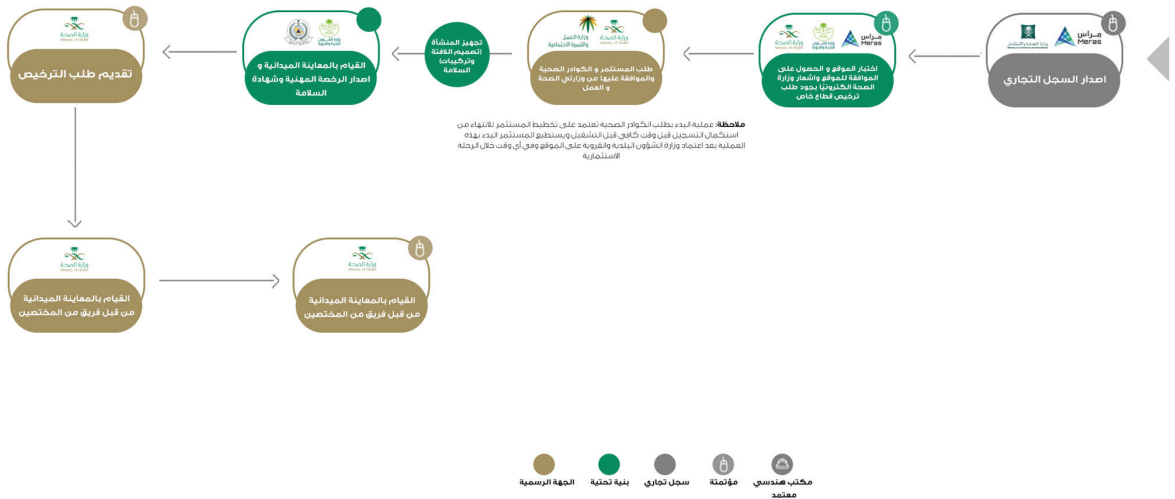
وزارة التجارة والاستثمار
مراس Meras
اصدار السجل التجاري

مراس Meras
وزارة الشؤون البلدية والقروية
وزارة الصحة
اختيار الموقع و الحصول على الموافقة للموقع واشعار وزارة الصحة الكترونيا بوجود طلب ترخيص قطاع خاص

وزارة الصحة Ministry of Health
وزارة العمل والتنمية الاجتماعية
طلب المستثمر و الكوادر الصحية والموافقة عليها من وزارتي الصحة و العمل

تجهيز المنشأة (تصميم اللافتة وتركيبات السلامة)

وزارة الشؤون البلدية والقروية
القيام بالمعاينة الميدانية و اصدار الرخصة المهنية وشهادة السلامة

وزارة الصحة Ministry of Health
تقديم طلب الترخيص

ملاحظة: عملية البدء بطلب الكوادر الصحية تعتمد على تخطيط المستثمر للانتهاء من استكمال التسجيل قبل وقت كافي قبل التشغيل ويستطيع المستثمر البدء بهذه العملية بعد اعتماد وزارة الشؤون البلدية والقروية على الموقع وفي أي وقت خلال الرحلة الاستثمارية

وزارة الصحة Ministry of Health
القيام بالمعاينة الميدانية من قبل فريق من المختصين

وزارة الصحة Ministry of Health
القيام بالمعاينة الميدانية من قبل فريق من المختصين

الجهة الرسمية
بنية تحتية
سجل تجاري
مؤتمتة
مكتب هندسي معتمد